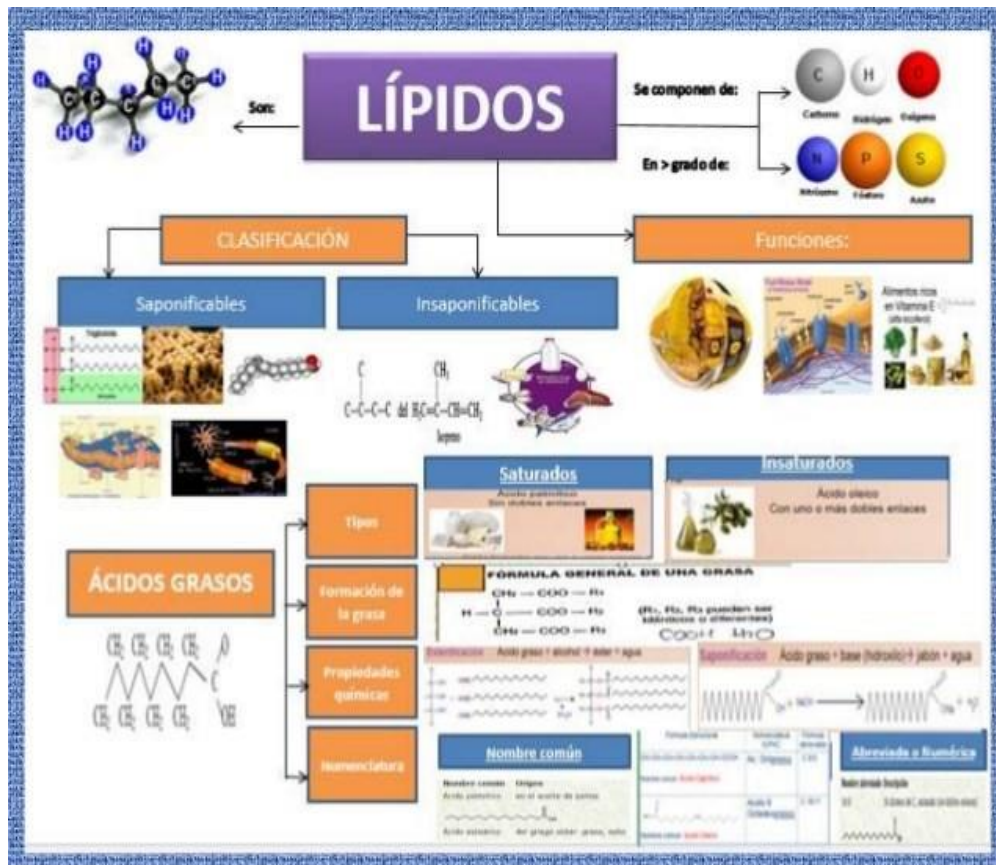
LÍPIDOS

Son:

Se componen de:

C Carbono
H Hidrógeno
O Oxígeno

En > grado de:

N Nitrógeno
P Fósforo
S Azufre

CLASIFICACIÓN

Funciones:

Saponificables

Insaponificables

Triglicérido

Alimentos ricos en Vitamina E

C
C–C–C–C del $H_2C$=C–CH=$CH_2$
$CH_3$
Isopreno

ÁCIDOS GRASOS

Tipos

Formación de la grasa

Propiedades químicas

Nomenclatura

Saturados
Ácido palmítico
Sin dobles enlaces

Insaturados
Ácido oleico
Con uno o más dobles enlaces

FÓRMULA GENERAL DE UNA GRASA
$CH_2$ — COO — $R_1$
H — C — COO — $R_2$
$CH_2$ — COO — $R_3$
($R_1$, $R_2$, $R_3$ pueden ser idénticos o diferentes)
COOH $H_2O$

Esterificación Ácido graso + alcohol → éster + agua

Saponificación Ácido graso + base (hidroxilo) → jabón + agua

Nombre común
Nombre común Origen
Ácido palmítico en el aceite de palma
Ácido esteárico del griego stear: grasa, sebo

Abreviada o Numérica

Nomenclatura IUPAC
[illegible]